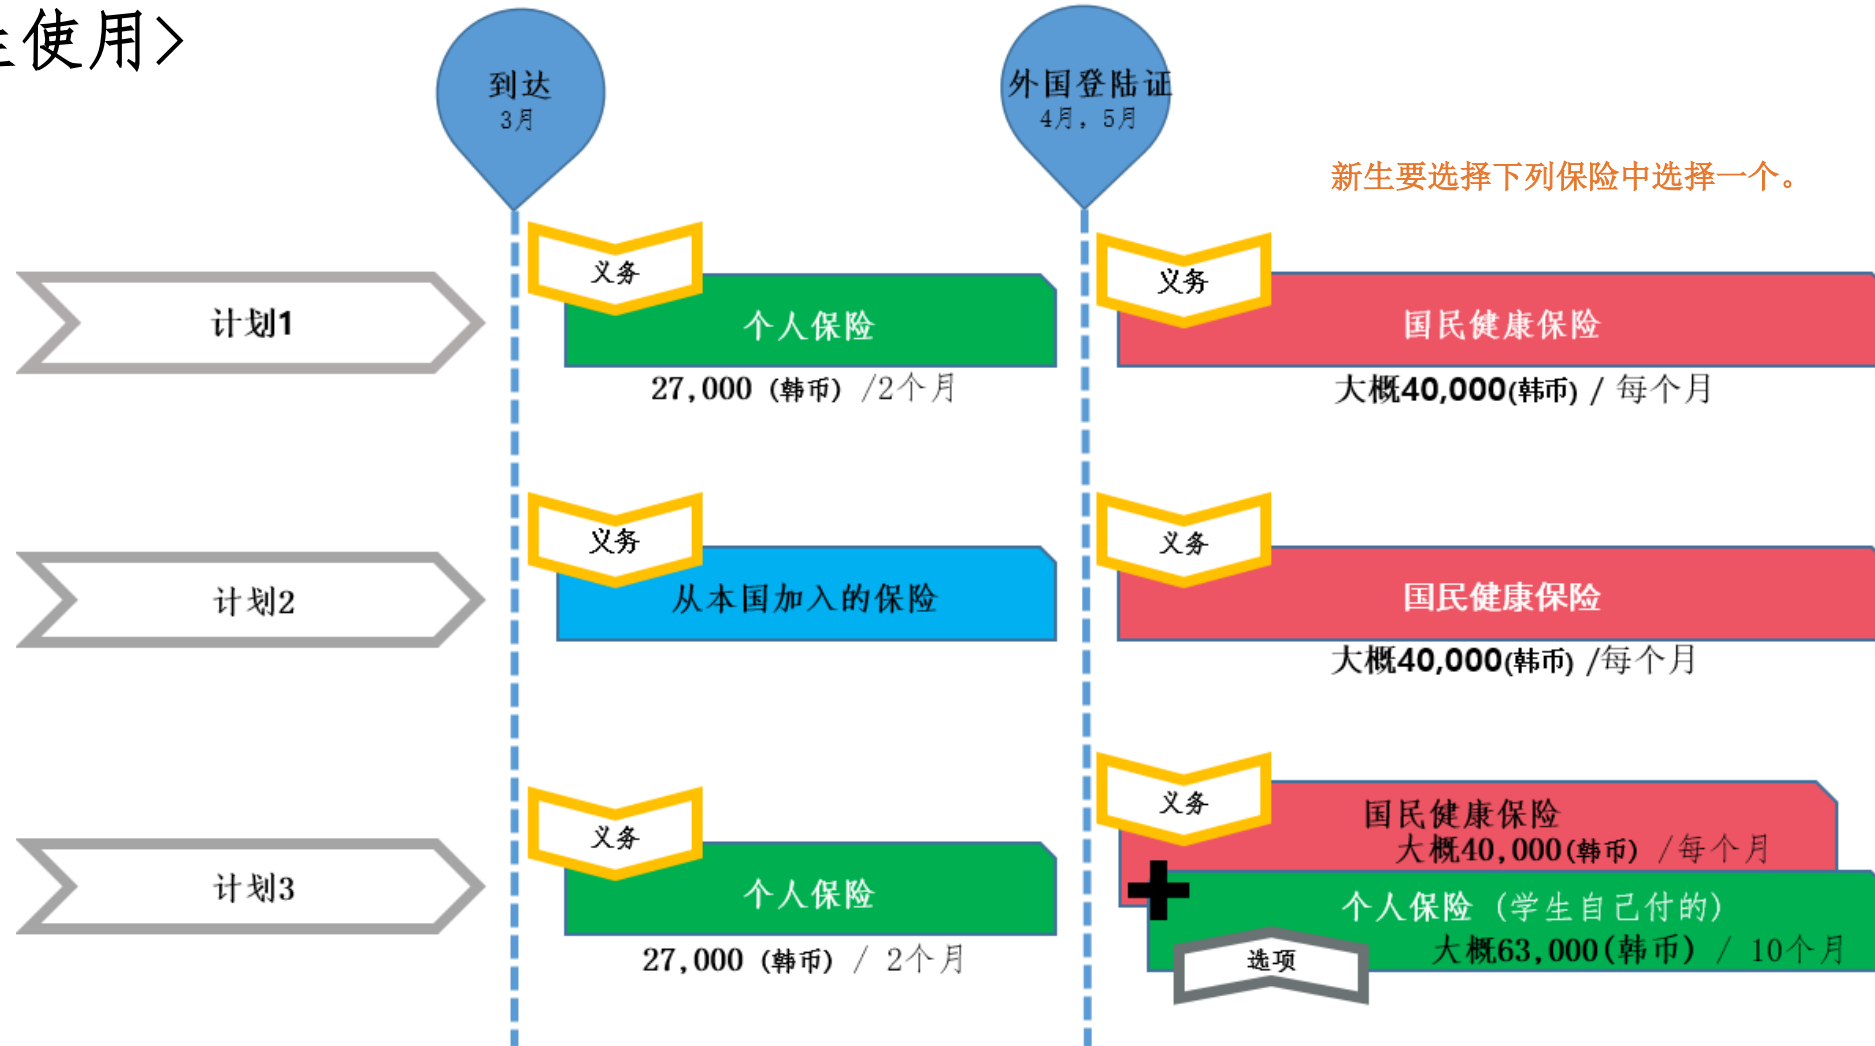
使用>

到达
3月

外国登陆证
4月，5月

新生要选择下列保险中选择一个。

计划1

义务
个人保险
27,000 (韩币) /2个月

义务
国民健康保险
大概40,000(韩币) / 每个月

计划2

义务
从本国加入的保险

义务
国民健康保险
大概40,000(韩币) /每个月

计划3

义务
个人保险
27,000 (韩币) / 2个月

义务
国民健康保险
大概40,000(韩币) /每个月
个人保险 (学生自己付的)
大概63,000(韩币) / 10个月
选项